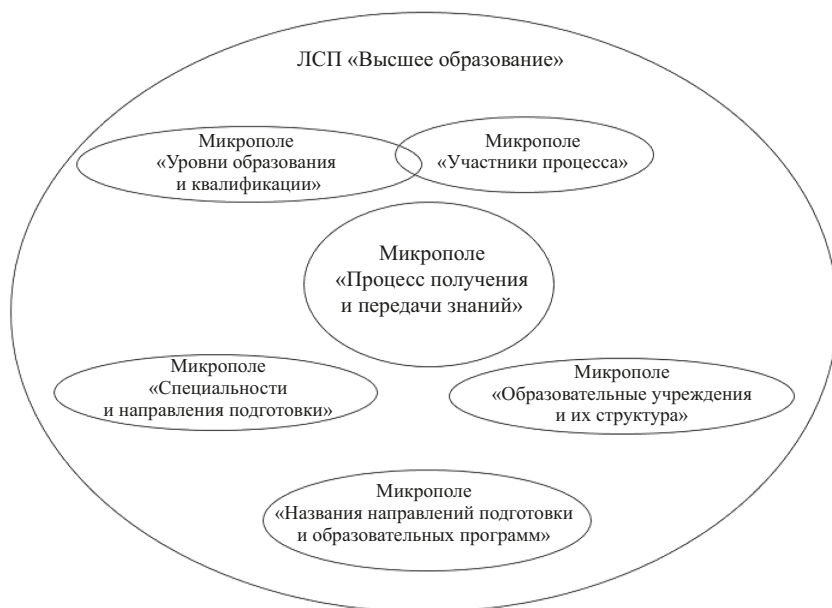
ЛСП «Высшее образование»

Микрополе «Уровни образования и квалификации»

Микрополе «Участники процесса»

Микрополе «Процесс получения и передачи знаний»

Микрополе «Специальности и направления подготовки»

Микрополе «Образовательные учреждения и их структура»

Микрополе «Названия направлений подготовки и образовательных программ»